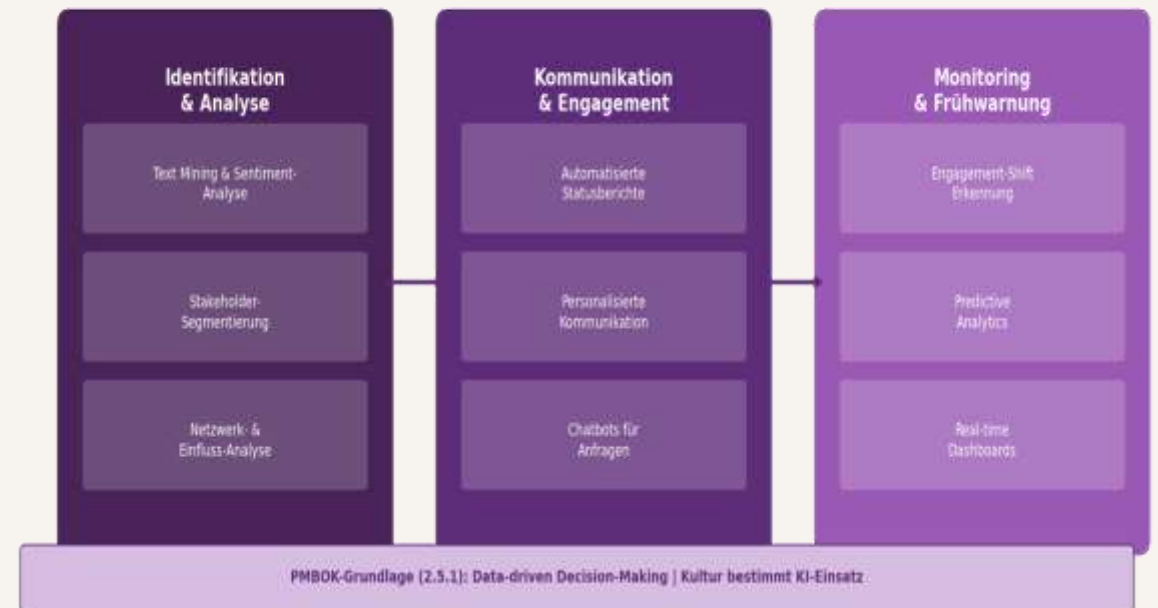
Identifikation & Analyse

Text Mining & Sentiment-Analyse

Stakeholder-Segmentierung

Netzwerk- & Einfluss-Analyse

Kommunikation & Engagement

Automatisierte Statusberichte

Personalisierte Kommunikation

Chatbots für Anfragen

Monitoring & Frühwarnung

Engagement-Shift Erkennung

Predictive Analytics

Real-time Dashboards

PMBOK-Grundlage (2.5.1): Data-driven Decision-Making | Kultur bestimmt KI-Einsatz